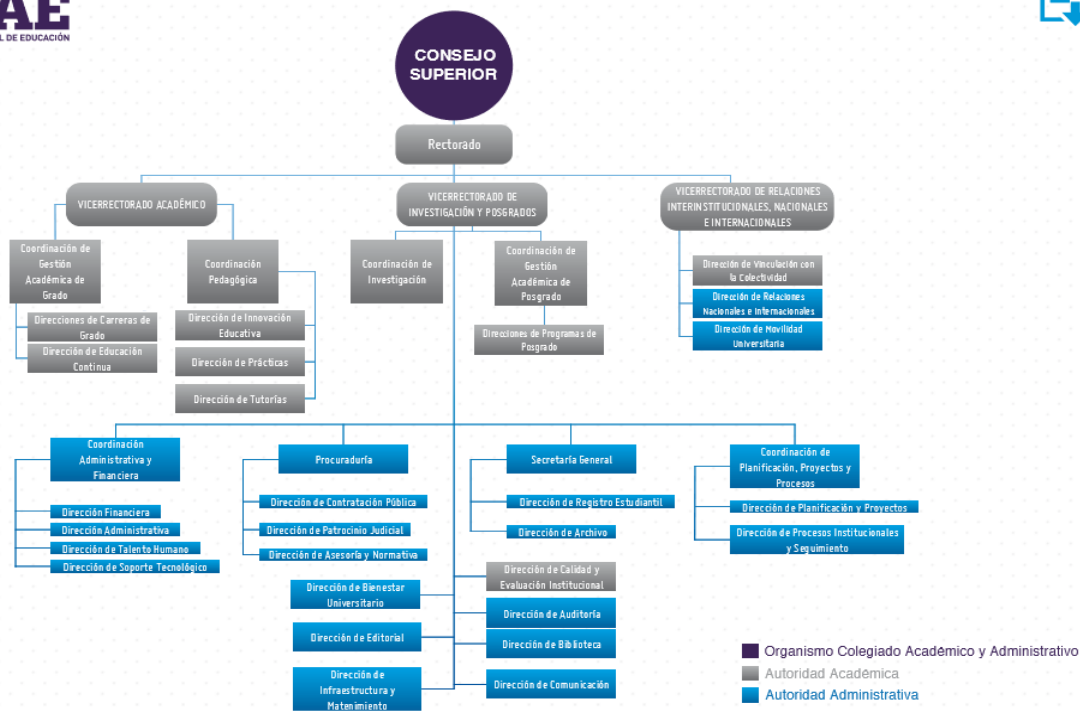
AE
L DE EDUCACIÓN

CONSEJO SUPERIOR

Rectorado

VICERRECTORADO ACADÉMICO

VICERRECTORADO DE INVESTIGACIÓN Y POSGRADOS

VICERRECTORADO DE RELACIONES INTERINSTITUCIONALES, NACIONALES E INTERNACIONALES

Coordinación de Gestión Académica de Grado

Direcciones de Carreras de Grado

Dirección de Educación Continua

Coordinación Pedagógica

Dirección de Innovación Educativa

Dirección de Prácticas

Dirección de Tutorías

Coordinación de Investigación

Coordinación de Gestión Académica de Posgrado

Direcciones de Programas de Posgrado

Dirección de Vinculación con la Colectividad

Dirección de Relaciones Nacionales e Internacionales

Dirección de Movilidad Universitaria

Coordinación Administrativa y Financiera

Dirección Financiera

Dirección Administrativa

Dirección de Talento Humano

Dirección de Soporte Tecnológico

Procuraduría

Dirección de Contratación Pública

Dirección de Patrocinio Judicial

Dirección de Asesoría y Normativa

Secretaría General

Dirección de Registro Estudiantil

Dirección de Archivo

Coordinación de Planificación, Proyectos y Procesos

Dirección de Planificación y Proyectos

Dirección de Procesos Institucionales y Seguimiento

Dirección de Bienestar Universitario

Dirección de Editorial

Dirección de Infraestructura y Matenimiento

Dirección de Calidad y Evaluación Institucional

Dirección de Auditoría

Dirección de Biblioteca

Dirección de Comunicación

Organismo Colegiado Académico y Administrativo

Autoridad Académica

Autoridad Administrativa